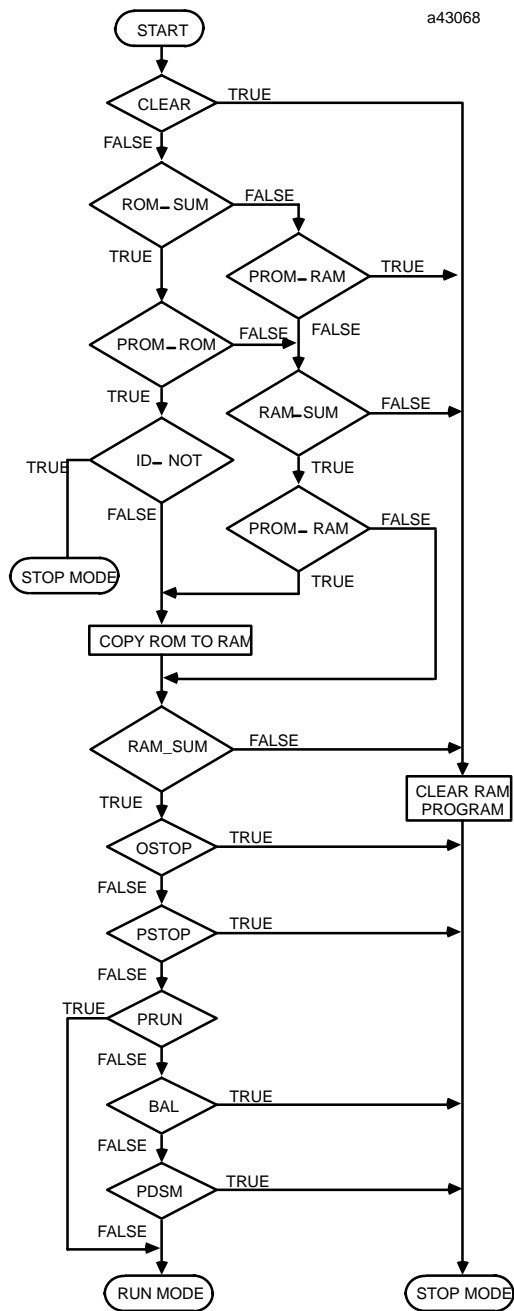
a43068

START

CLEAR

TRUE

FALSE

ROM_SUM

FALSE

TRUE

PROM_RAM

TRUE

FALSE

PROM_ROM

FALSE

TRUE

RAM_SUM

FALSE

TRUE

TRUE

ID_NOT

FALSE

PROM_RAM

FALSE

STOP MODE

TRUE

COPY ROM TO RAM

RAM_SUM

FALSE

TRUE

CLEAR RAM PROGRAM

OSTOP

TRUE

FALSE

PSTOP

TRUE

FALSE

TRUE

PRUN

FALSE

BAL

TRUE

FALSE

PDSM

TRUE

FALSE

RUN MODE

STOP MODE